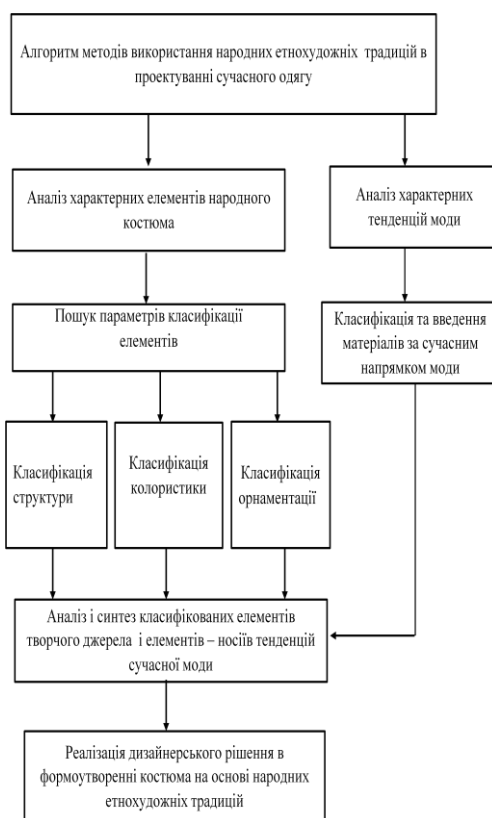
Алгоритм методів використання народних етнохудожніх традицій в проектуванні сучасного одягу

Аналіз характерних елементів народного костюма

Аналіз характерних тенденцій моди

Пошук параметрів класифікації елементів

Класифікація та введення матеріалів за сучасним напрямком моди

Класифікація структури

Класифікація колористики

Класифікація орнаментації

Аналіз і синтез класифікованих елементів творчого джерела і елементів – носіїв тенденцій сучасної моди

Реалізація дизайнерського рішення в формоутворенні костюма на основі народних етнохудожніх традицій